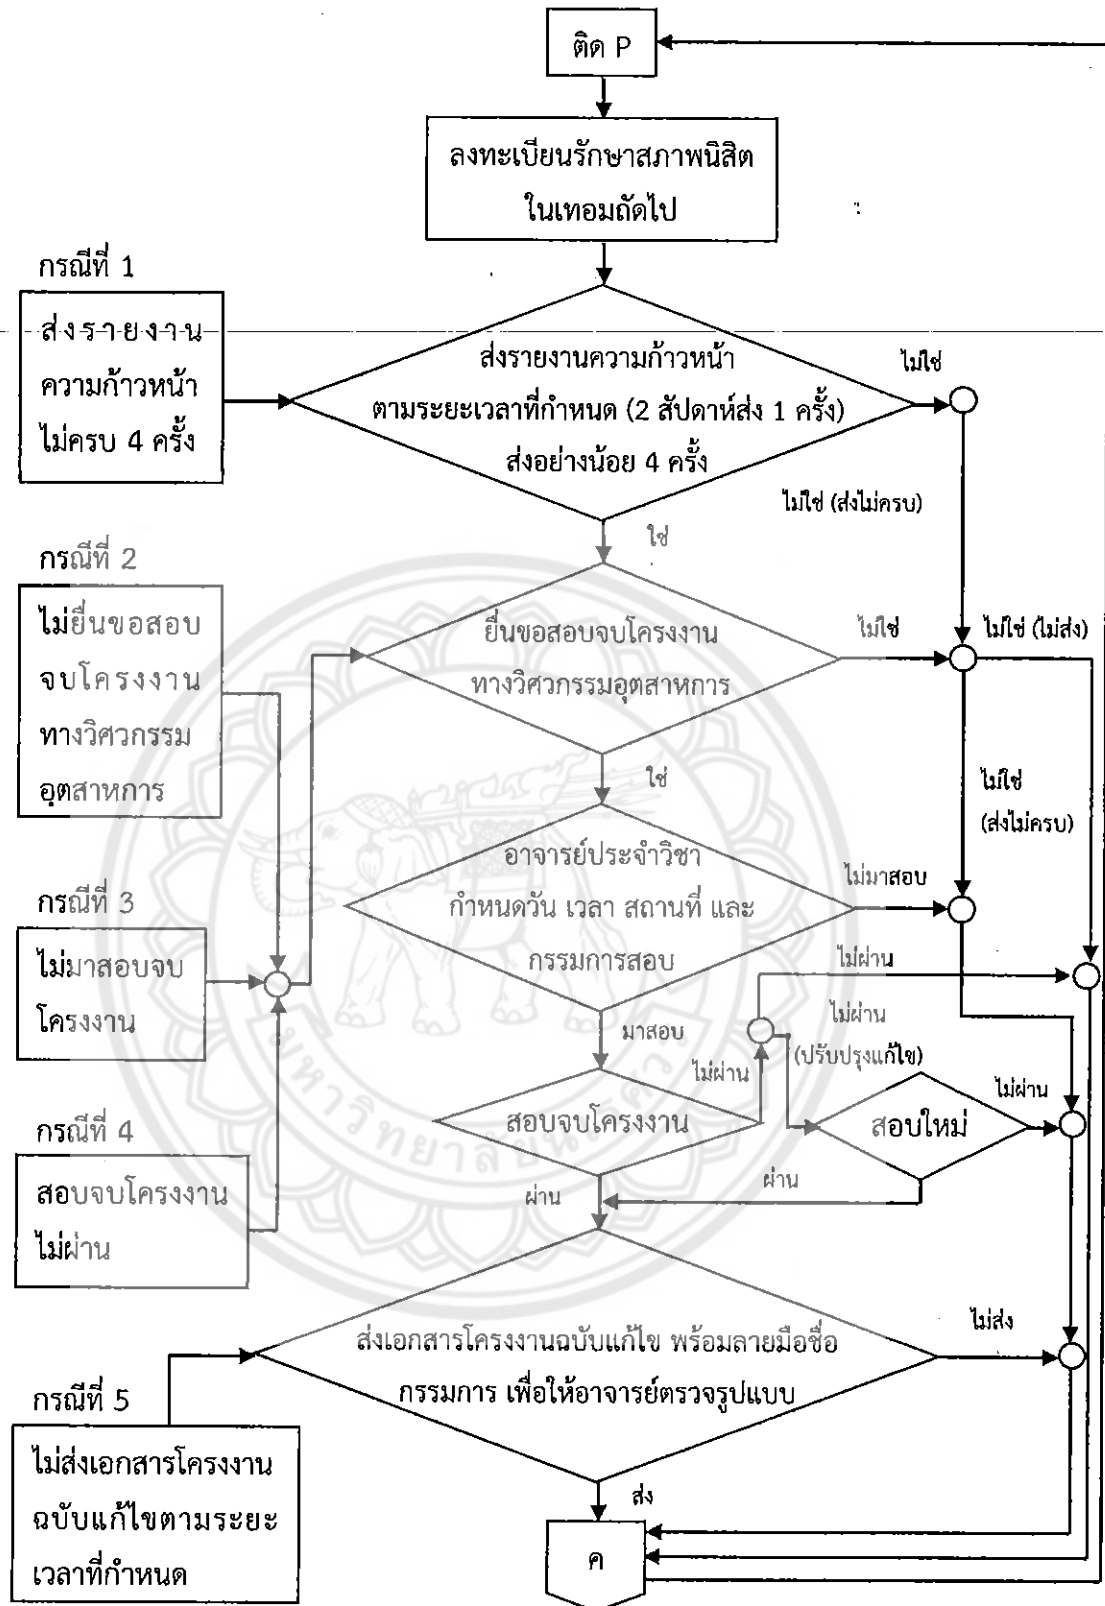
ติด P

ลงทะเบียนรักษาสภาพนิสิต ในเทอมถัดไป

กรณีที่ 1

ส่งรายงานความก้าวหน้าไม่ครบ 4 ครั้ง

ส่งรายงานความก้าวหน้า ตามระยะเวลาที่กำหนด (2 สัปดาห์ส่ง 1 ครั้ง) ส่งอย่างน้อย 4 ครั้ง

ไม่ใช่

ไม่ใช่ (ส่งไม่ครบ)

ใช่

กรณีที่ 2

ไม่ยื่นขอสอบจบโครงงานทางวิศวกรรมอุตสาหการ

ยื่นขอสอบจบโครงงาน ทางวิศวกรรมอุตสาหการ

ไม่ใช่

ไม่ใช่ (ไม่ส่ง)

ใช่

ไม่ใช่ (ส่งไม่ครบ)

อาจารย์ประจำวิชา กำหนดวัน เวลา สถานที่ และ กรรมการสอบ

ไม่มาสอบ

กรณีที่ 3

ไม่มาสอบจบโครงงาน

ไม่ผ่าน

ไม่ผ่าน (ปรับปรุงแก้ไข)

มาสอบ

ไม่ผ่าน

ไม่ผ่าน

สอบจบโครงงาน

สอบใหม่

กรณีที่ 4

สอบจบโครงงานไม่ผ่าน

ผ่าน

ผ่าน

ส่งเอกสารโครงงานฉบับแก้ไข พร้อมลายมือชื่อ กรรมการ เพื่อให้อาจารย์ตรวจรูปแบบ

ไม่ส่ง

กรณีที่ 5

ไม่ส่งเอกสารโครงงานฉบับแก้ไขตามระยะเวลาที่กำหนด

ส่ง

ค